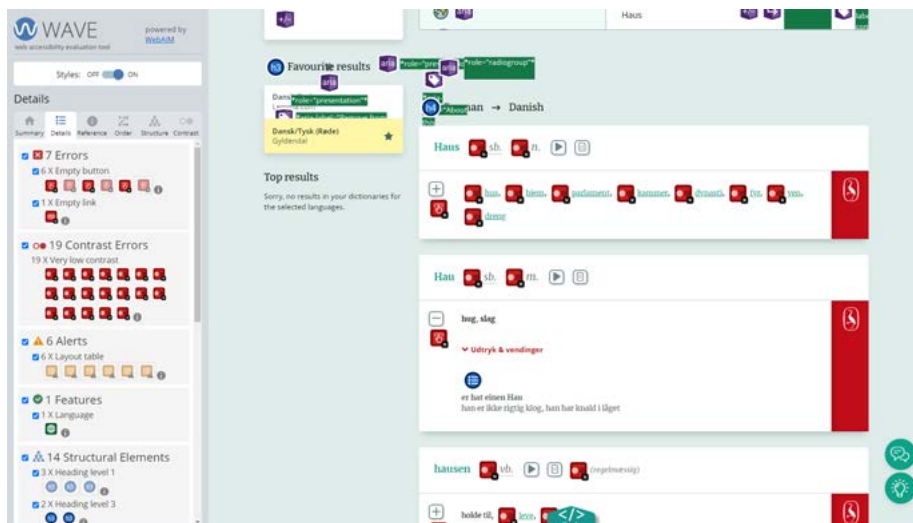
WAVE
web accessibility evaluation tool
powered by WebAIM

Styles: OFF ON

Details

Summary Details Reference Order Structure Contrast

7 Errors
6 X Empty button
1 X Empty link

19 Contrast Errors
19 X Very low contrast

6 Alerts
6 X Layout table

1 Features
1 X Language

14 Structural Elements
3 X Heading level 1
2 X Heading level 3

Haus

Favourite results
role="presentation"
role="radiogroup"
Dansk/Tysk (Røde)
Gyldendal

Top results
Sorry, no results in your dictionaries for the selected languages.

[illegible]man → Danish

Haus sb. n.

hus, hjem, parlament, kammer, dynasti, tyr, veu, drenr

Hau sb. m.

hug, slag

Udtryk & vendinger

er hat einen Hau
han er ikke rigtig klog, han har knald i låget

hausen vb. (regelmæssig)

holde til, leve, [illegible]